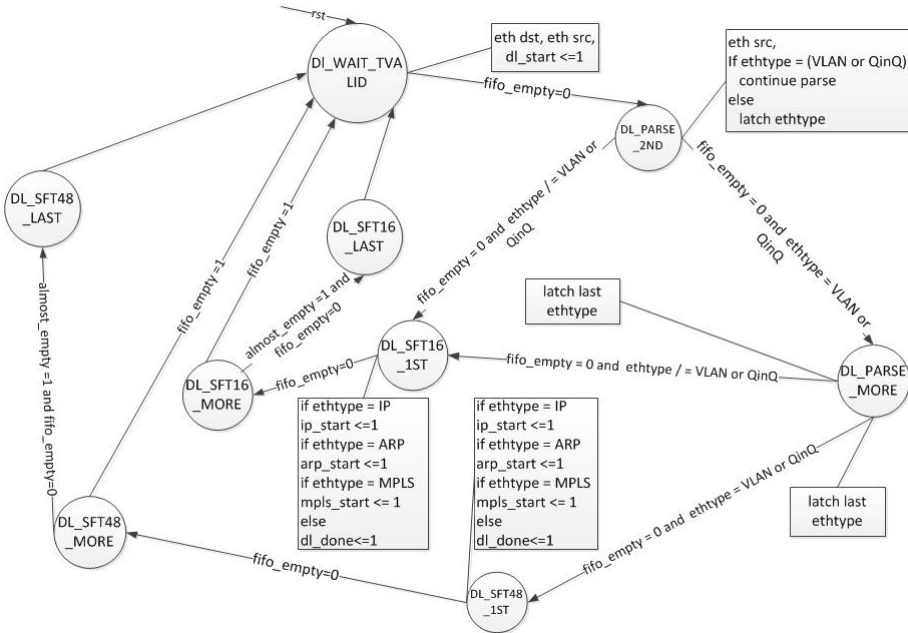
rst

DL_WAIT_TVALID

eth dst, eth src, dl_start <=1

fifo_empty=0

DL_PARSE_2ND

eth src,
If ethtype = (VLAN or QinQ)
continue parse
else
latch ethtype

fifo_empty = 0 and ethtype = VLAN or QinQ

fifo_empty = 0 and ethtype / = VLAN or QinQ

DL_SFT48_LAST

fifo_empty =1

fifo_empty =1

DL_SFT16_LAST

almost_empty =1 and fifo_empty=0

latch last ethtype

DL_SFT16_MORE

fifo_empty=0

DL_SFT16_1ST

fifo_empty = 0 and ethtype / = VLAN or QinQ

DL_PARSE_MORE

almost_empty =1 and fifo_empty=0

if ethtype = IP
ip_start <=1
if ethtype = ARP
arp_start <=1
if ethtype = MPLS
mpls_start <= 1
else
dl_done<=1

if ethtype = IP
ip_start <=1
if ethtype = ARP
arp_start <=1
if ethtype = MPLS
mpls_start <= 1
else
dl_done<=1

latch last ethtype

fifo_empty = 0 and ethtype = VLAN or QinQ

DL_SFT48_MORE

fifo_empty=0

DL_SFT48_1ST